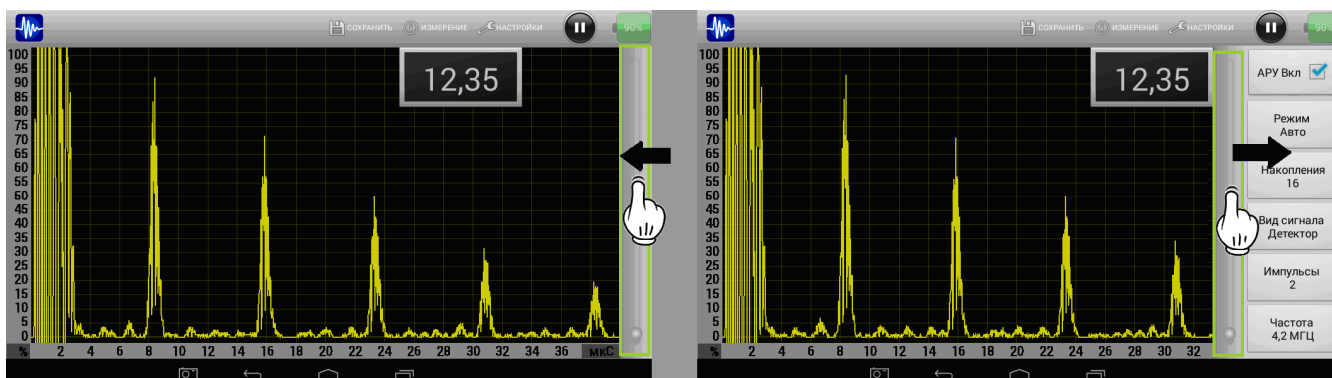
СОХРАНИТЬ ИЗМЕРЕНИЕ НАСТРОЙКИ 90%

12,35

100 95 90 85 80 75 70 65 60 55 50 45 40 35 30 25 20 15 10 5 0

% 2 4 6 8 10 12 14 16 18 20 22 24 26 28 30 32 34 36 мкС

СОХРАНИТЬ ИЗМЕРЕНИЕ НАСТРОЙКИ 90%

12,35

100 95 90 85 80 75 70 65 60 55 50 45 40 35 30 25 20 15 10 5 0

% 2 4 6 8 10 12 14 16 18 20 22 24 26 28 30 32

АРУ Вкл

Режим Авто

Накопления 16

Вид сигнала Детектор

Импульсы 2

Частота 4,2 МГЦ